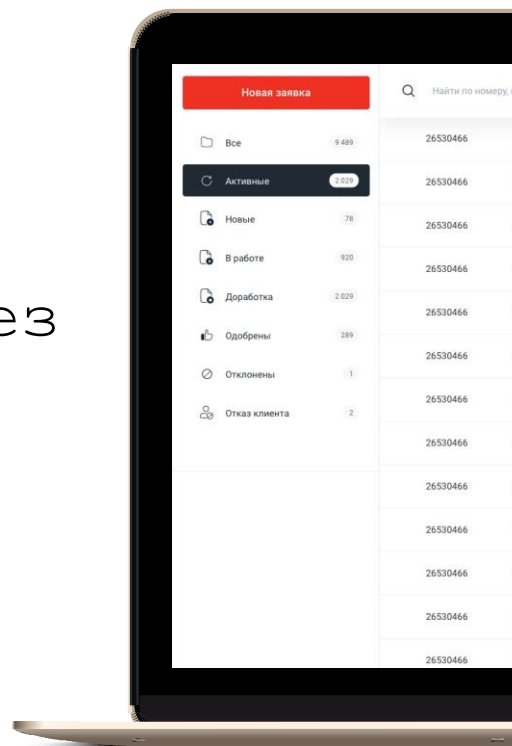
ез

Новая заявка

Все 9 489

Активные 2 029

Новые 78

В работе 920

Доработка 2 029

Одобрены 289

Отклонены 1

Отказ клиента 2

Найти по номеру, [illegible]

26530466
26530466
26530466
26530466
26530466
26530466
26530466
26530466
26530466
26530466
26530466
26530466
26530466